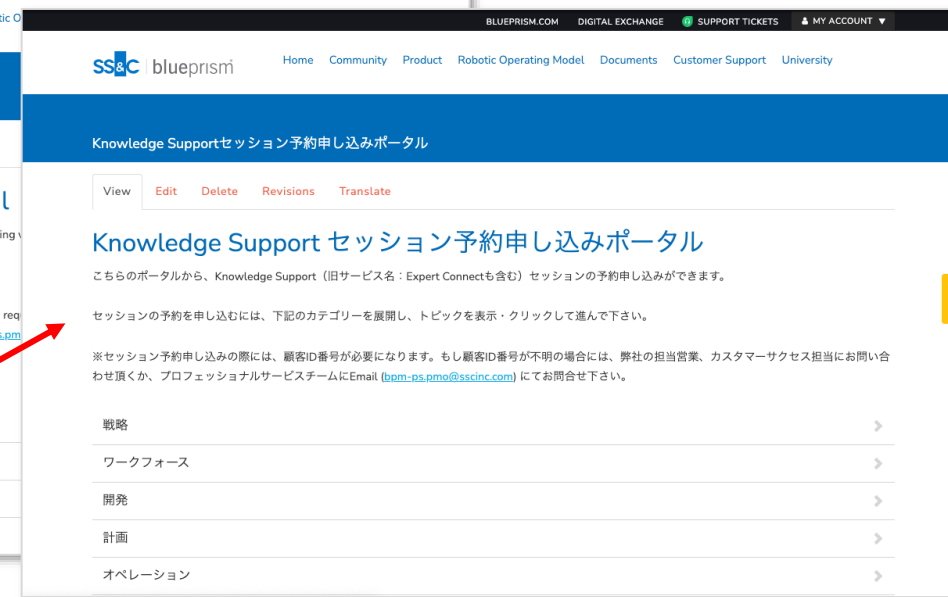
tic O

l

ing v

req
s.pm

BLUEPRISM.COM DIGITAL EXCHANGE SUPPORT TICKETS MY ACCOUNT ▼

SS&C | blueprism

Home Community Product Robotic Operating Model Documents Customer Support University

Knowledge Supportセッション予約申し込みポータル

View Edit Delete Revisions Translate

Knowledge Support セッション予約申し込みポータル

こちらのポータルから、Knowledge Support（旧サービス名：Expert Connectも含む）セッションの予約申し込みができます。

セッションの予約を申し込むには、下記のカテゴリーを展開し、トピックを表示・クリックして進んで下さい。

※セッション予約申し込みの際には、顧客ID番号が必要になります。もし顧客ID番号が不明の場合には、弊社の担当営業、カスタマーサクセス担当にお問い合わせ頂くか、プロフェッショナルサービスチームにEmail (bpm-ps.pmo@sscinc.com) にてお問合せ下さい。

戦略

ワークフォース

開発

計画

オペレーション